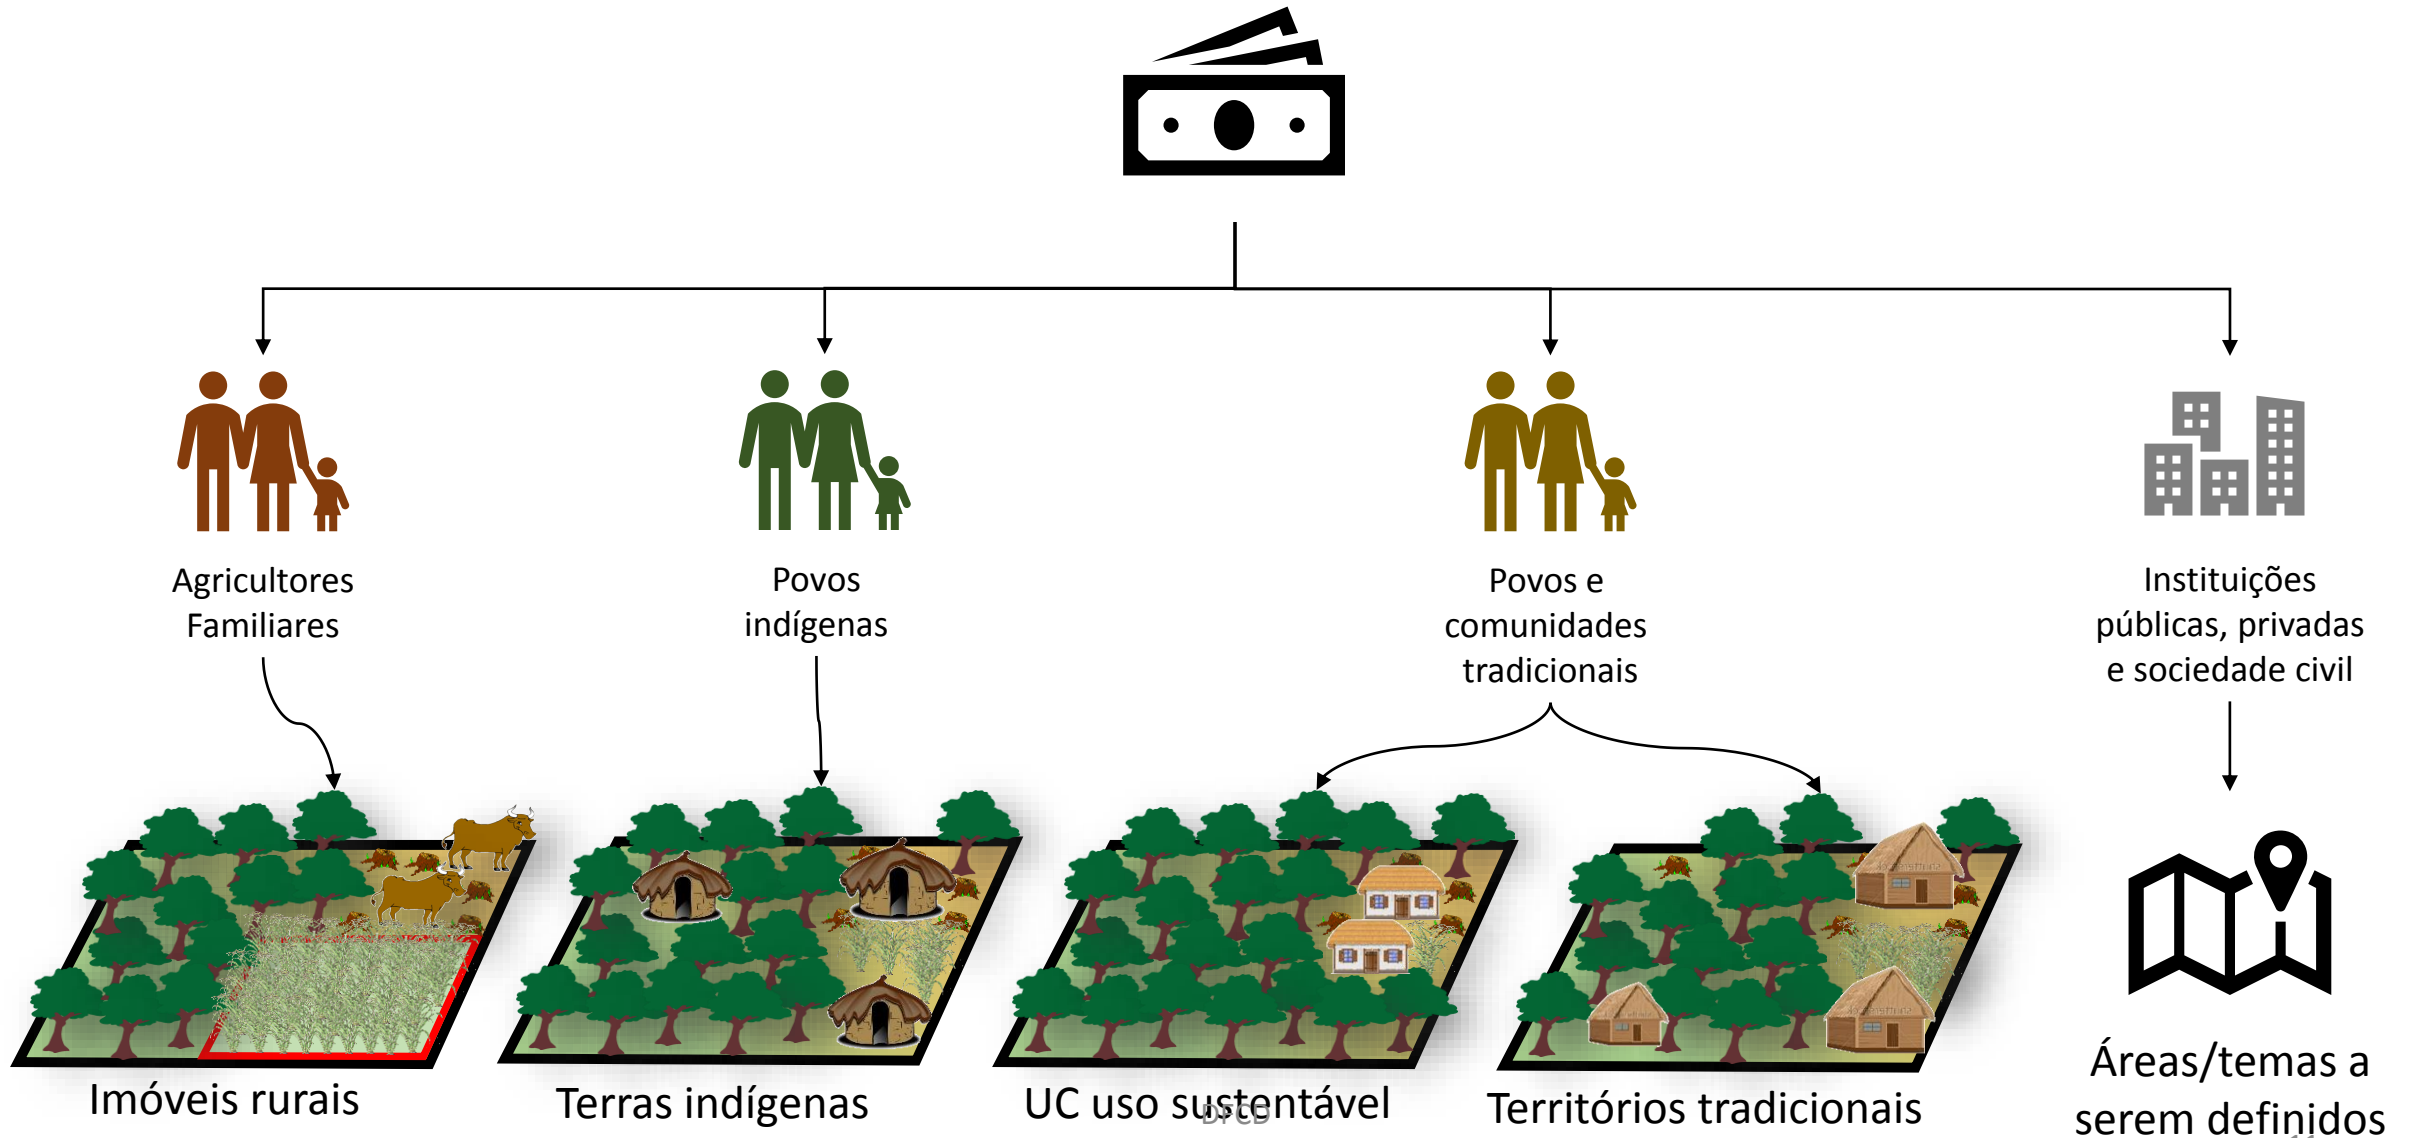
Agricultores Familiares

Povos indígenas

Povos e comunidades tradicionais

Instituições públicas, privadas e sociedade civil

Imóveis rurais

Terras indígenas

UC uso sustentável

Territórios tradicionais

Áreas/temas a serem definidos